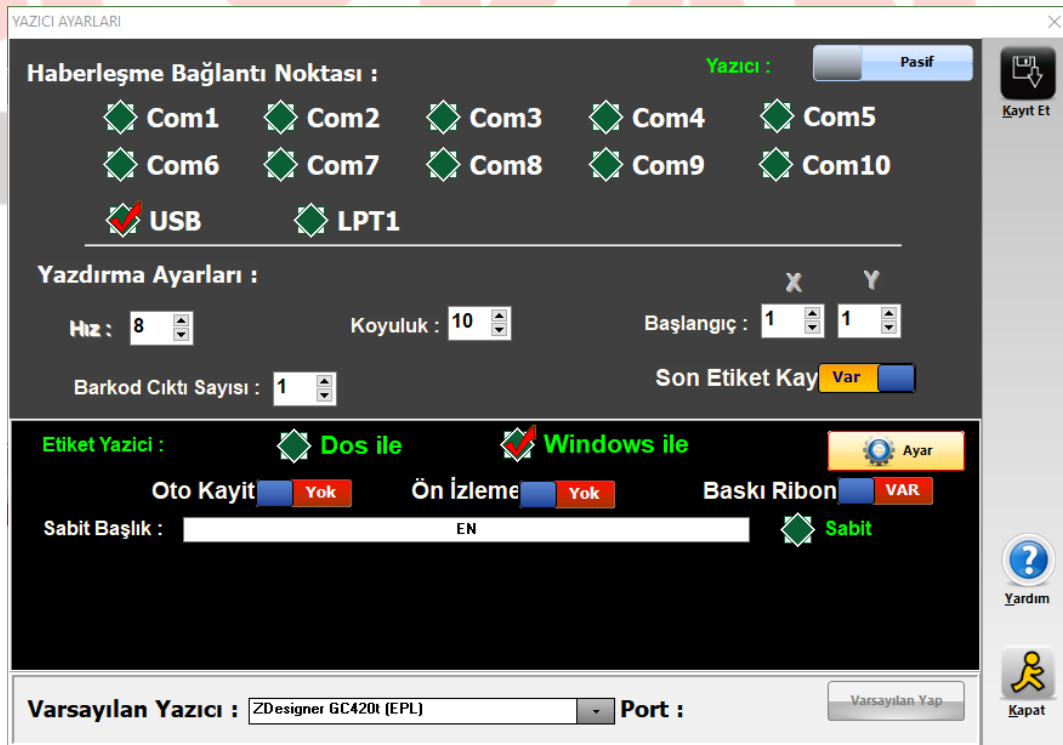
YAZICI AYARLARI

Haberleşme Bağlantı Noktası :

Yazıcı : Pasif

Kayıt Et

Com1 Com2 Com3 Com4 Com5
Com6 Com7 Com8 Com9 Com10
USB LPT1

Yazdırma Ayarları :

X Y

Hız : 8

Koyuluk : 10

Başlangıç : 1 1

Barkod Cıktı Sayısı : 1

Son Etiket Kay Var

Etiket Yazici : Dos ile Windows ile

Ayar

Oto Kayit Yok

Ön İzleme Yok

Baskı Ribon VAR

Sabit Başlık : EN

Sabit

Yardım

Kapat

Varsayılan Yazıcı : ZDesigner GC420t (EPL) Port :

Varsayılan Yap